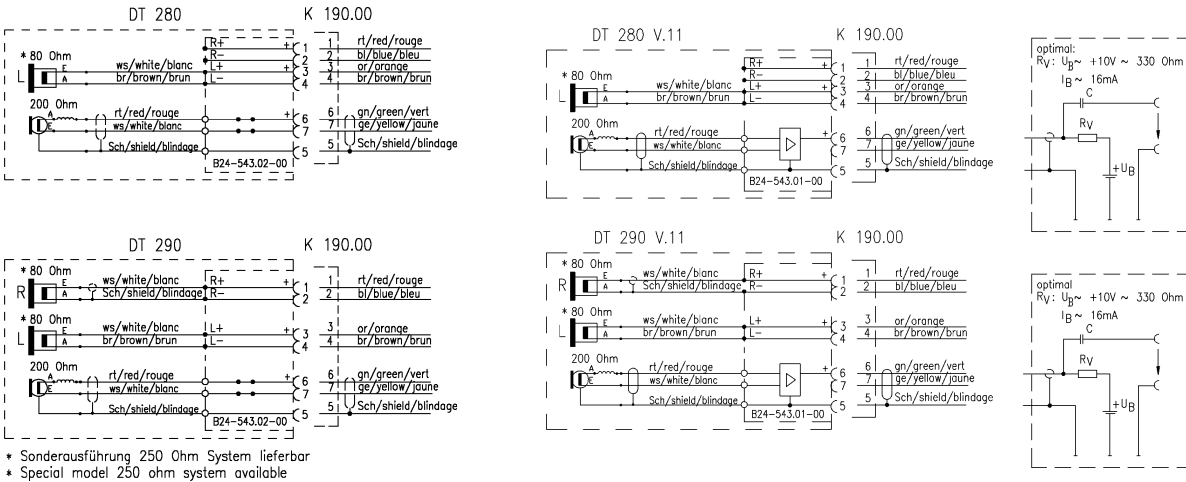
DT 280    K 190.00

* 80 Ohm
L
E
A
ws/white/blanc
br/brown/brun
R+
R−
L+
L−
+
+
1
2
3
4
rt/red/rouge
bl/blue/bleu
or/orange
br/brown/brun

200 Ohm
A
E
rt/red/rouge
ws/white/blanc
Sch/shield/blindage
+
6
7
5
gn/green/vert
ge/yellow/jaune
Sch/shield/blindage
B24−543.02−00

DT 290    K 190.00

* 80 Ohm
R
E
A
ws/white/blanc
Sch/shield/blindage
R+
R−
+
1
2
rt/red/rouge
bl/blue/bleu

* 80 Ohm
L
E
A
ws/white/blanc
br/brown/brun
L+
L−
+
3
4
or/orange
br/brown/brun

200 Ohm
rt/red/rouge
ws/white/blanc
Sch/shield/blindage
+
6
7
5
gn/green/vert
ge/yellow/jaune
Sch/shield/blindage
B24−543.02−00

* Sonderausführung 250 Ohm System lieferbar
* Special model 250 ohm system available

DT 280 V.11    K 190.00

* 80 Ohm
L
E
A
ws/white/blanc
br/brown/brun
R+
R−
L+
L−
+
+
1
2
3
4
rt/red/rouge
bl/blue/bleu
or/orange
br/brown/brun

200 Ohm
A
E
rt/red/rouge
ws/white/blanc
Sch/shield/blindage
+
6
7
5
gn/green/vert
ge/yellow/jaune
Sch/shield/blindage
B24−543.01−00

optimal:
$R_V$: $U_B$~ +10V ~ 330 Ohm
$I_B$ ~ 16mA
C
$R_V$
+$U_B$

DT 290 V.11    K 190.00

* 80 Ohm
R
E
A
ws/white/blanc
Sch/shield/blindage
R+
R−
+
1
2
rt/red/rouge
bl/blue/bleu

* 80 Ohm
L
E
A
ws/white/blanc
br/brown/brun
L+
L−
+
3
4
or/orange
br/brown/brun

200 Ohm
rt/red/rouge
ws/white/blanc
Sch/shield/blindage
+
6
7
5
gn/green/vert
ge/yellow/jaune
Sch/shield/blindage
B24−543.01−00

optimal
$R_V$: $U_B$~ +10V ~ 330 Ohm
$I_B$ ~ 16mA
C
$R_V$
+$U_B$